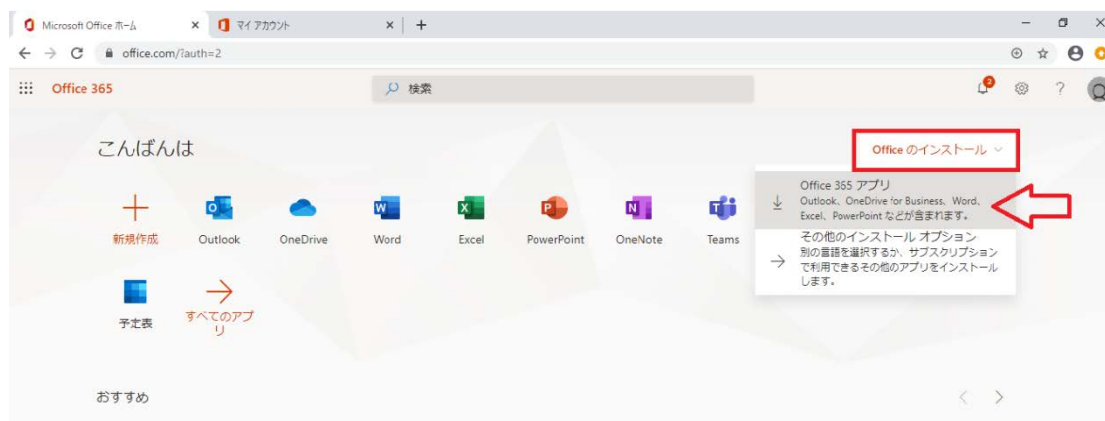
Microsoft Office ホーム
マイ アカウント
office.com/?auth=2
Office 365
検索
2
?
こんばんは
Office のインストール
新規作成
Outlook
OneDrive
Word
Excel
PowerPoint
OneNote
Teams
Office 365 アプリ
Outlook、OneDrive for Business、Word、Excel、PowerPoint などが含まれます。
その他のインストール オプション
別の言語を選択するか、サブスクリプションで利用できるその他のアプリをインストールします。
予定表
すべてのアプリ
おすすめ